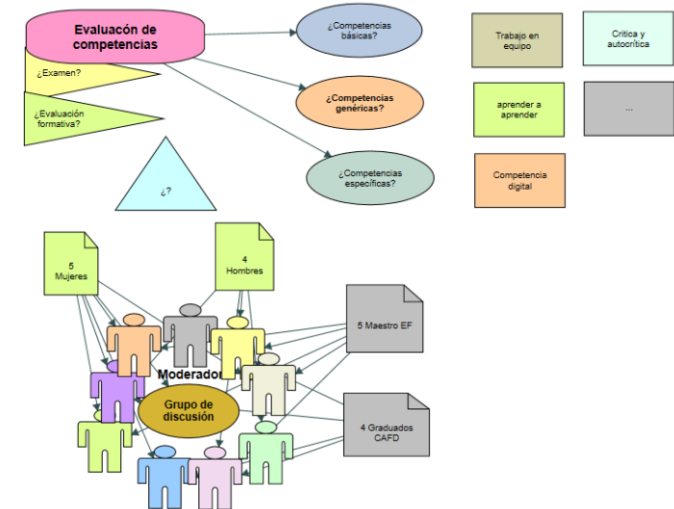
Evaluacón de competencias

¿Examen?

¿Evaluación formativa?

¿?

¿Competencias básicas?

¿Competencias genéricas?

¿Competencias específicas?

Trabajo en equipo

Crítica y autocrítica

aprender a aprender

...

Competencia digital

5 Mujeres

4 Hombres

5 Maestro EF

Moderador

Grupo de discusión

4 Graduados CAFD